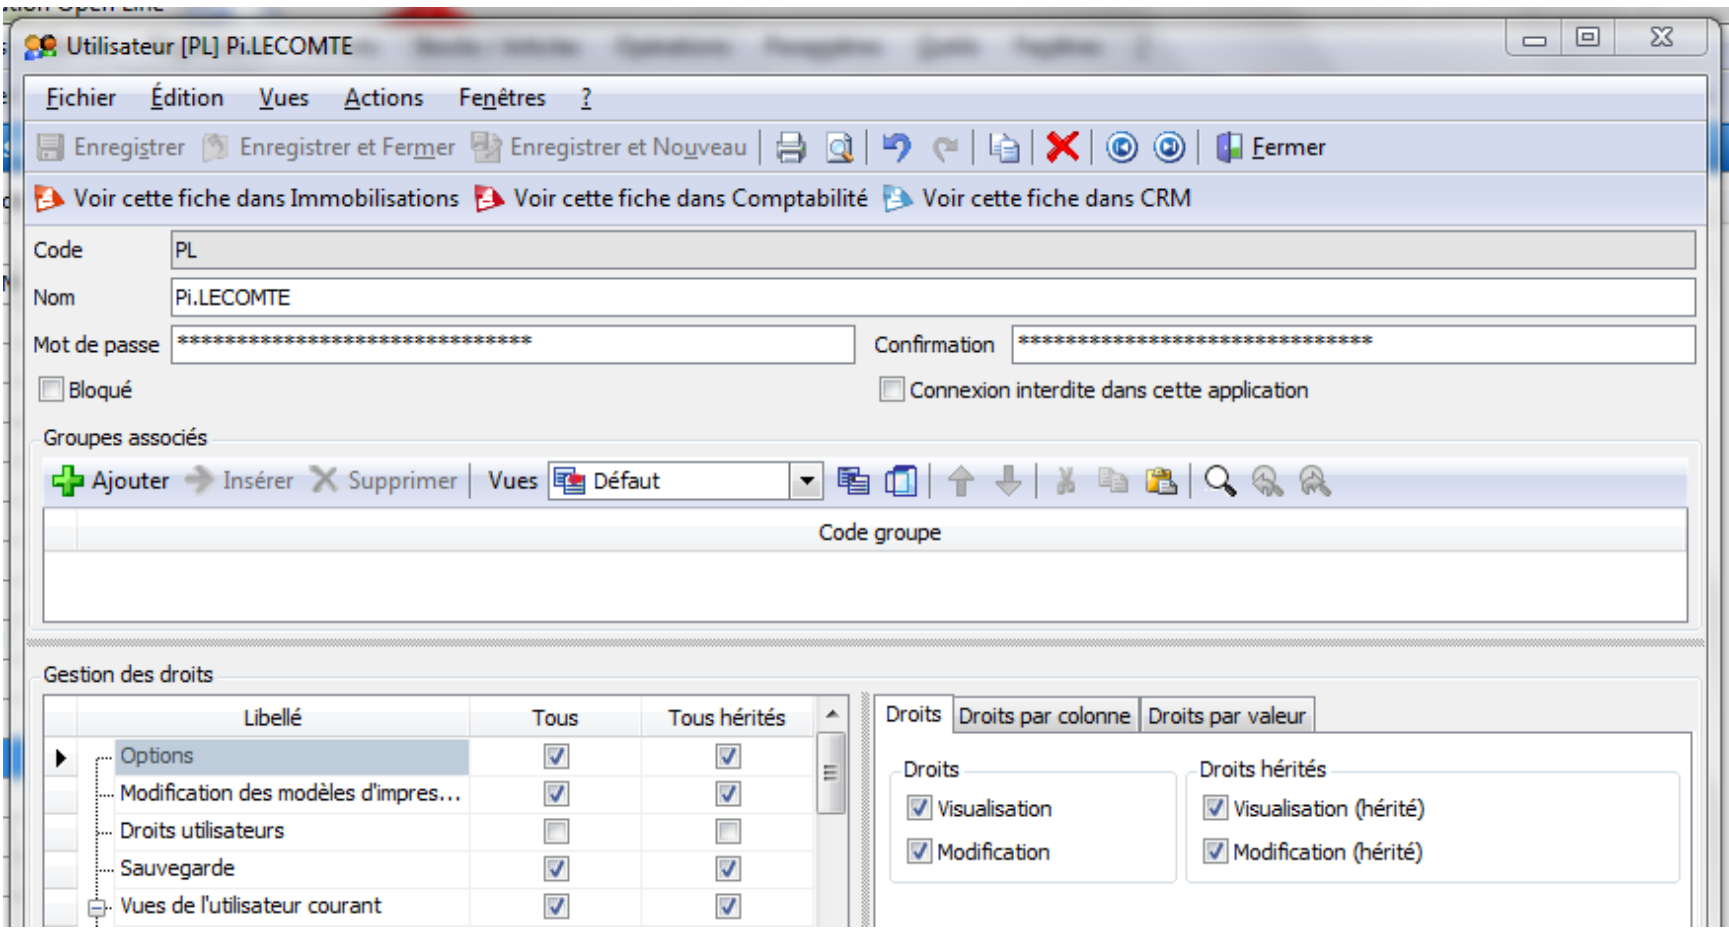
Utilisateur [PL] Pi.LECOMTE

Fichier Édition Vues Actions Fenêtres ?

Enregistrer Enregistrer et Fermer Enregistrer et Nouveau Fermer

Voir cette fiche dans Immobilisations Voir cette fiche dans Comptabilité Voir cette fiche dans CRM

Code PL

Nom Pi.LECOMTE

Mot de passe ******************************** Confirmation ********************************

Bloqué

Connexion interdite dans cette application

Groupes associés

Ajouter Insérer Supprimer Vues Défaut

| Code groupe |
|---|

Gestion des droits

| | Libellé | Tous | Tous hérités |
|---|---|---|---|
| ▶ | Options | ☑ | ☑ |
| | Modification des modèles d'impres... | ☑ | ☑ |
| | Droits utilisateurs | ☐ | ☐ |
| | Sauvegarde | ☑ | ☑ |
| | Vues de l'utilisateur courant | ☑ | ☑ |

Droits Droits par colonne Droits par valeur

Droits
Visualisation
Modification

Droits hérités
Visualisation (hérité)
Modification (hérité)